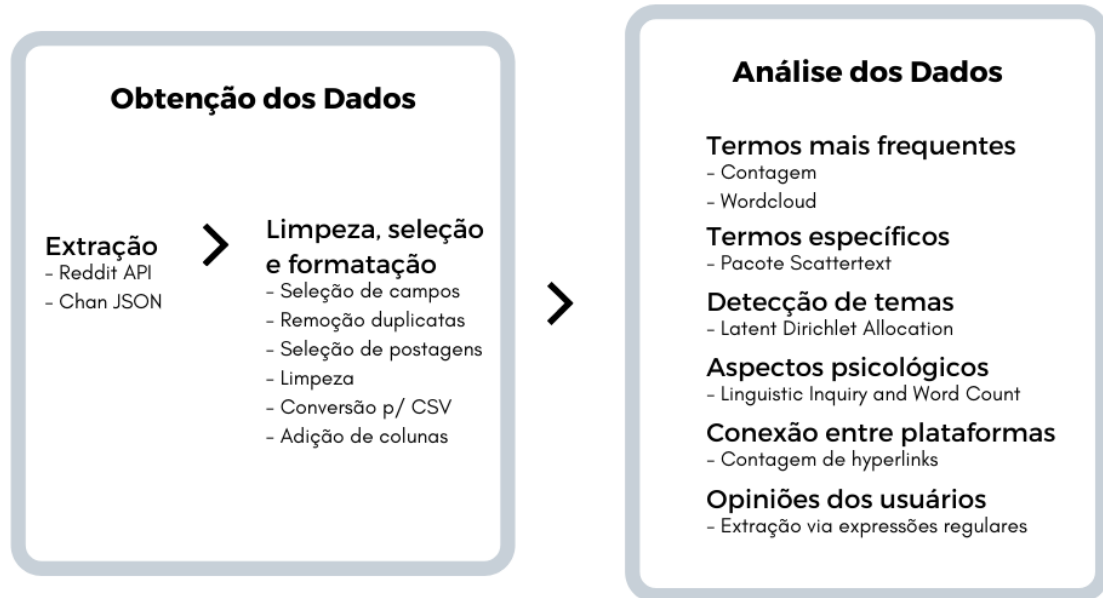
Obtenção dos Dados

Extração
- Reddit API
- Chan JSON

>

Limpeza, seleção e formatação
- Seleção de campos
- Remoção duplicatas
- Seleção de postagens
- Limpeza
- Conversão p/ CSV
- Adição de colunas

>

Análise dos Dados

Termos mais frequentes
- Contagem
- Wordcloud

Termos específicos
- Pacote Scattertext

Detecção de temas
- Latent Dirichlet Allocation

Aspectos psicológicos
- Linguistic Inquiry and Word Count

Conexão entre plataformas
- Contagem de hyperlinks

Opiniões dos usuários
- Extração via expressões regulares